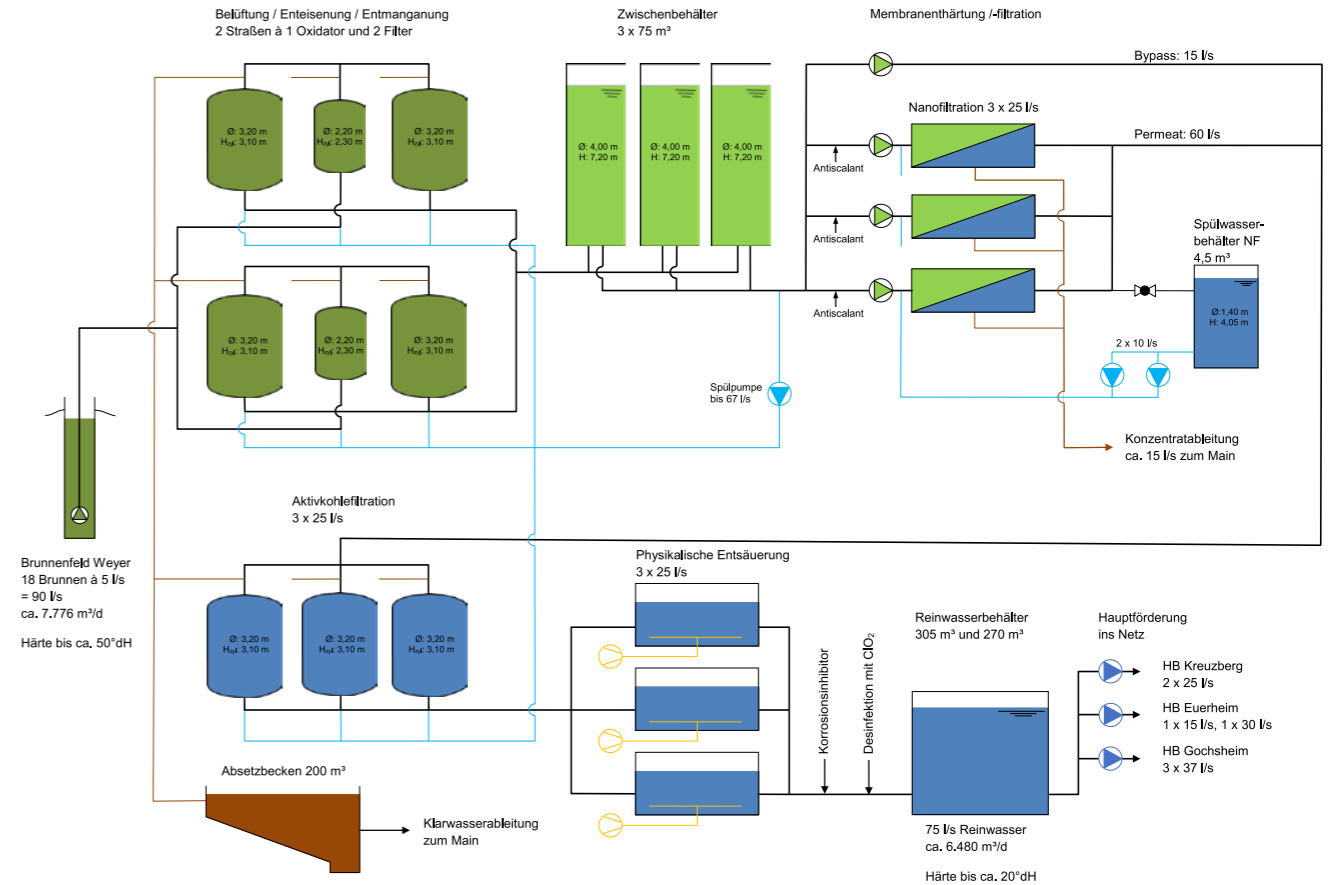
Belüftung / Enteisenung / Entmanganung
2 Straßen à 1 Oxidator und 2 Filter

Zwischenbehälter
3 x 75 m³

Membranenthärtung /-filtration

Bypass: 15 l/s

Nanofiltration 3 x 25 l/s

Permeat: 60 l/s

Ø: 3,20 m
$H_{zyl}$: 3,10 m

Ø: 2,20 m
$H_{zyl}$: 2,30 m

Ø: 3,20 m
$H_{zyl}$: 3,10 m

Ø: 4,00 m
H: 7,20 m

Ø: 4,00 m
H: 7,20 m

Ø: 4,00 m
H: 7,20 m

Antiscalant

Antiscalant

Antiscalant

Spülwasserbehälter NF
4,5 m³

Ø: 3,20 m
$H_{zyl}$: 3,10 m

Ø: 2,20 m
$H_{zyl}$: 2,30 m

Ø: 3,20 m
$H_{zyl}$: 3,10 m

Ø:1,40 m
H: 4,05 m

2 x 10 l/s

Spülpumpe
bis 67 l/s

Konzentratableitung
ca. 15 l/s zum Main

Aktivkohlefiltration
3 x 25 l/s

Brunnenfeld Weyer
18 Brunnen à 5 l/s
= 90 l/s
ca. 7.776 m³/d

Härte bis ca. 50°dH

Physikalische Entsäuerung
3 x 25 l/s

Ø: 3,20 m
$H_{zyl}$: 3,10 m

Ø: 3,20 m
$H_{zyl}$: 3,10 m

Ø: 3,20 m
$H_{zyl}$: 3,10 m

Korrosionsinhibitor

Desinfektion mit $ClO_2$

Reinwasserbehälter
305 m³ und 270 m³

Hauptförderung
ins Netz

HB Kreuzberg
2 x 25 l/s

HB Euerheim
1 x 15 l/s, 1 x 30 l/s

HB Gochsheim
3 x 37 l/s

Absetzbecken 200 m³

Klarwasserableitung
zum Main

75 l/s Reinwasser
ca. 6.480 m³/d

Härte bis ca. 20°dH